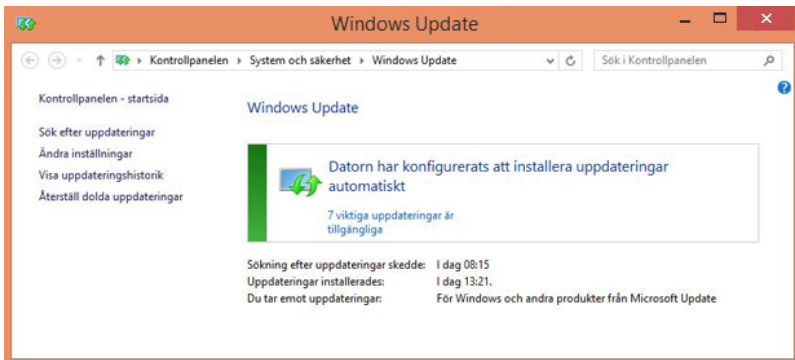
Windows Update

Kontrollpanelen ▸ System och säkerhet ▸ Windows Update

Sök i Kontrollpanelen

Kontrollpanelen - startsida

Sök efter uppdateringar

Ändra inställningar

Visa uppdateringshistorik

Återställ dolda uppdateringar

Windows Update

Datorn har konfigurerats att installera uppdateringar automatiskt

7 viktiga uppdateringar är tillgängliga

| | |
|---|---|
| Sökning efter uppdateringar skedde: | I dag 08:15 |
| Uppdateringar installerades: | I dag 13:21. |
| Du tar emot uppdateringar: | För Windows och andra produkter från Microsoft Update |